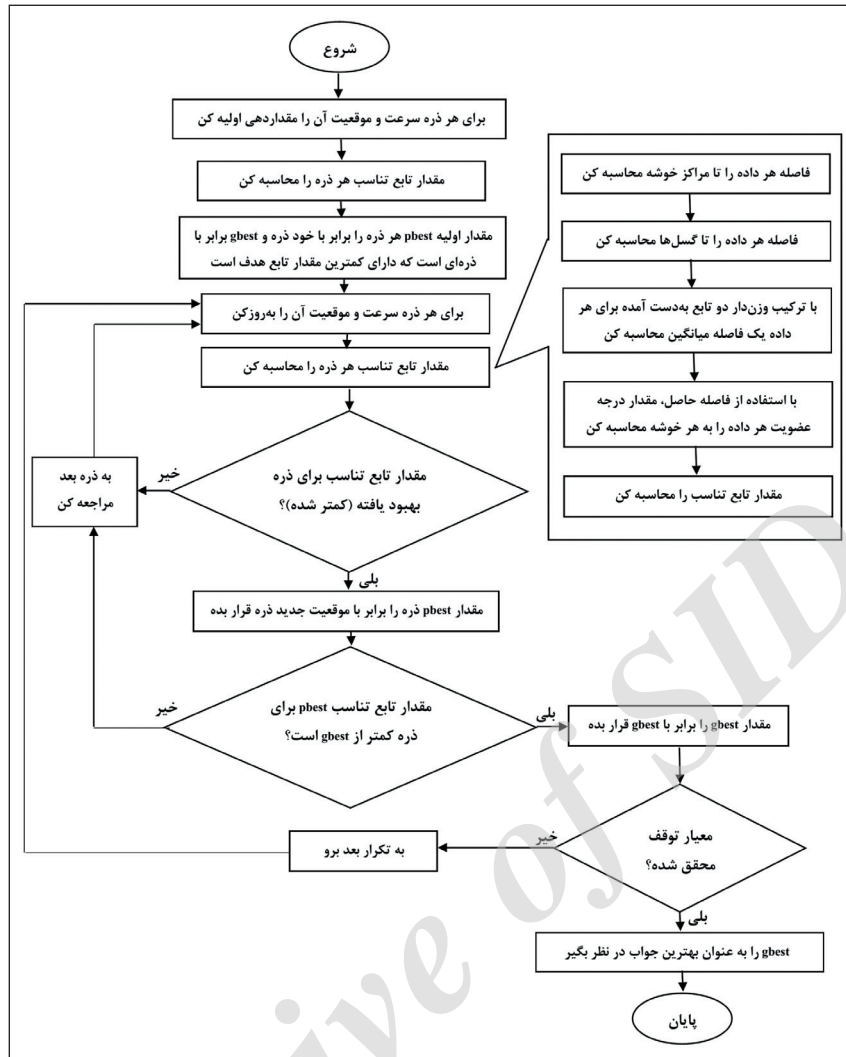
شروع

برای هر ذره سرعت و موقعیت آن را مقداردهی اولیه کن

مقدار تابع تناسب هر ذره را محاسبه کن

مقدار اولیه pbest هر ذره را برابر با خود ذره و gbest برابر با ذره‌ای است که دارای کمترین مقدار تابع هدف است

برای هر ذره سرعت و موقعیت آن را به‌روزکن

مقدار تابع تناسب هر ذره را محاسبه کن

فاصله هر داده را تا مراکز خوشه محاسبه کن

فاصله هر داده را تا گسل‌ها محاسبه کن

با ترکیب وزن‌دار دو تابع به‌دست آمده برای هر داده یک فاصله میانگین محاسبه کن

با استفاده از فاصله حاصل، مقدار درجه عضویت هر داده را به هر خوشه محاسبه کن

مقدار تابع تناسب را محاسبه کن

مقدار تابع تناسب برای ذره بهبود یافته (کمتر شده)؟

خیر

به ذره بعد مراجعه کن

بلی

مقدار pbest ذره را برابر با موقعیت جدید ذره قرار بده

مقدار تابع تناسب pbest برای ذره کمتر از gbest است؟

خیر

بلی

مقدار gbest را برابر با pbest قرار بده

معیار توقف محقق شده؟

خیر

به تکرار بعد برو

بلی

gbest را به عنوان بهترین جواب در نظر بگیر

پایان

Archive of SID